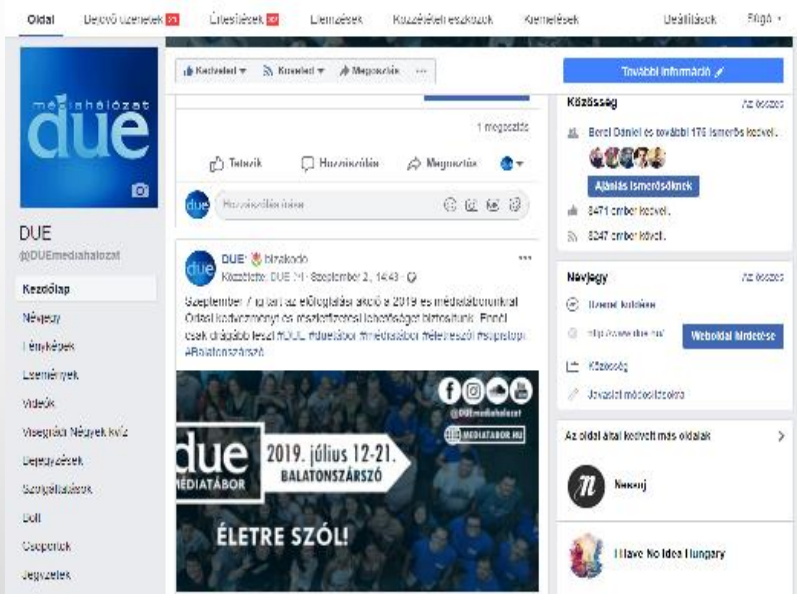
Oldal Bejövő üzenetek Értesítések Elemzések Közzétételi eszközök Kiemelések Beállítások Súgó

médiahálózat due

DUE
@DUEmediahalozat

Kezdőlap
Névjegy
Fényképek
Események
Videók
Visegrádi Négyek kvíz
Bejegyzések
Szolgáltatások
Bolt
Csoportok
Jegyzetek

Kedveled Követed Megosztás ...

1 megosztás

Tetszik Hozzászólás Megosztás

Hozzászólás írása...

DUE bizakodó
Közzétette: DUE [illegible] · Szeptember 2, 14:43

Szeptember 7-ig tart az előregisztrációs akció a 2019-es médiatáborunkra! Odaát kedvezményt és meglepetéssel lehetőséget biztosítunk. Ennél csak drágább lesz! #DUE #duetábor #médiatábor #életreszól #szpszlop #Balatonszárszó

@DUEmediahalozat
MEDIATABOR.HU
due MÉDIATÁBOR
2019. július 12-21.
BALATONSZÁRSZÓ
ÉLETRE SZÓL!

További információ

Közösség Az összes
Berei Dániel és további 175 ismerősöd kedveli.
Ajánlás ismerősöknek
8471 ember kedveli.
8247 ember követi.

Névjegy Az összes
Üzenet küldése
http://www.due.hu/
Weboldal hirdetése
Közösség
Javasolt módosítások

Az oldal által kedvelt más oldalak
Nessuj
I Have No Idea Hungary